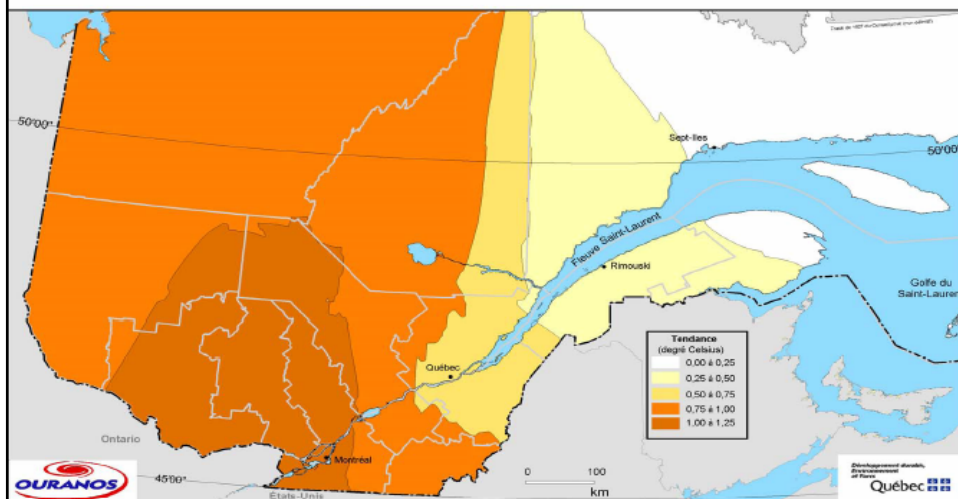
50°00'
50°00'
Sept-Îles
Fleuve Saint-Laurent
Rimouski
Golfe du Saint-Laurent
Québec
Tendance
(degré Celsius)
0,00 à 0,25
0,25 à 0,50
0,50 à 0,75
0,75 à 1,00
1,00 à 1,25
Ontario
Montréal
45°00'
États-Unis
0
100
km
OURANOS
Développement durable, Environnement et Parcs
Québec